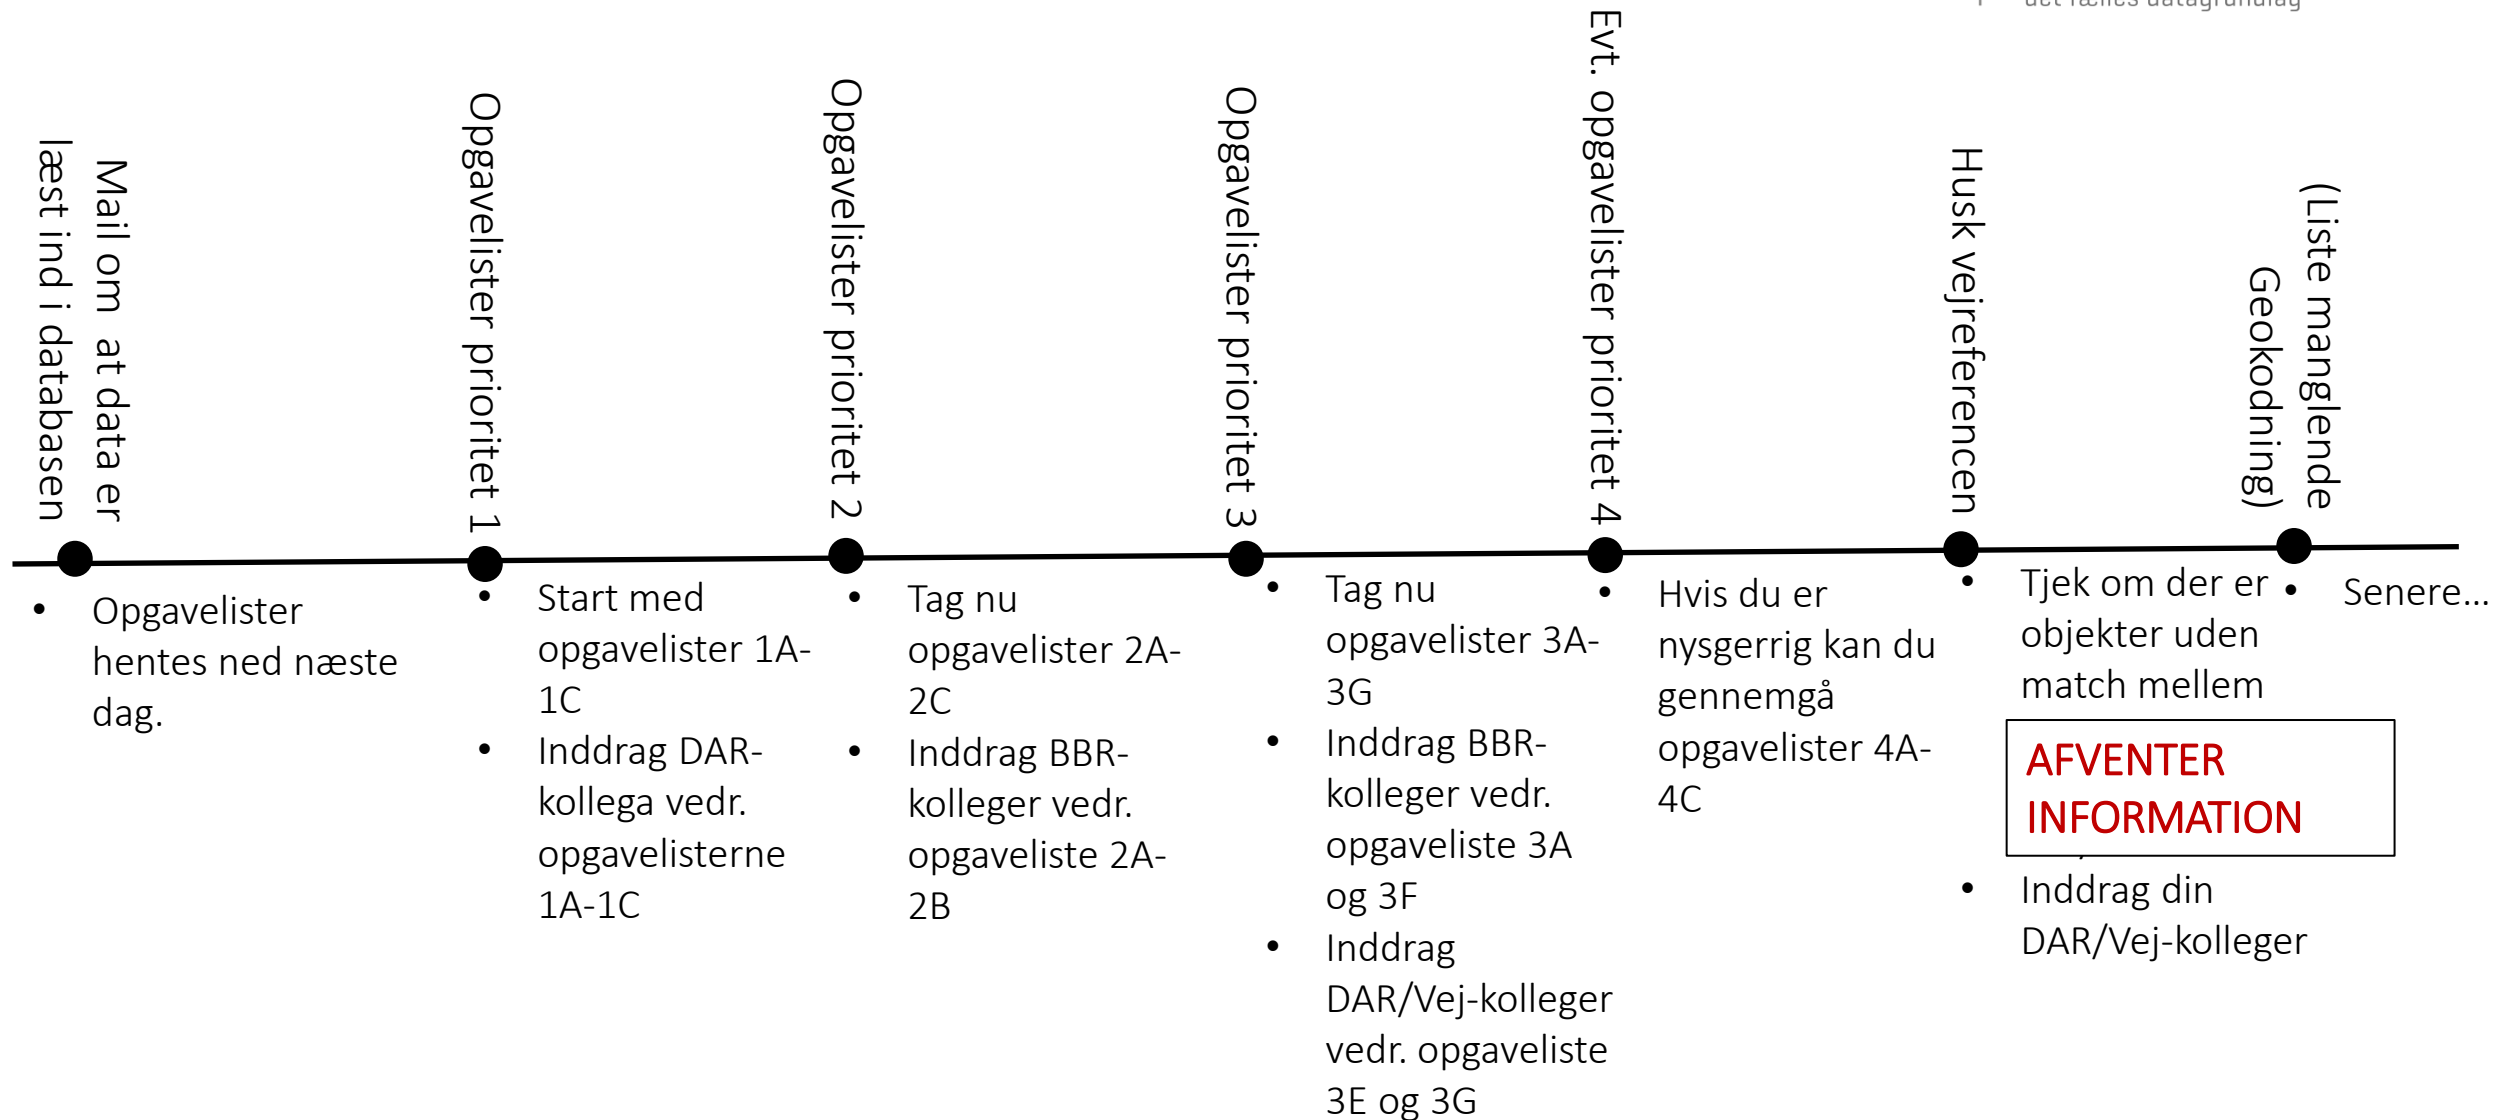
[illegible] det fælles datagrundlag

Mail om at data er læst ind i databasen

Opgavelister prioritet 1

Opgavelister prioritet 2

Opgavelister prioritet 3

Evt. opgavelister prioritet 4

Husk vejreferencen

(Liste manglende Geokodning)

- Opgavelister hentes ned næste dag.

- Start med opgavelister 1A-1C
- Inddrag DAR-kollega vedr. opgavelisterne 1A-1C

- Tag nu opgavelister 2A-2C
- Inddrag BBR-kolleger vedr. opgaveliste 2A-2B

- Tag nu opgavelister 3A-3G
- Inddrag BBR-kolleger vedr. opgaveliste 3A og 3F
- Inddrag DAR/Vej-kolleger vedr. opgaveliste 3E og 3G

- Hvis du er nysgerrig kan du gennemgå opgavelister 4A-4C

- Tjek om der er objekter uden match mellem

AFVENTER INFORMATION

- Inddrag din DAR/Vej-kolleger

- Senere…